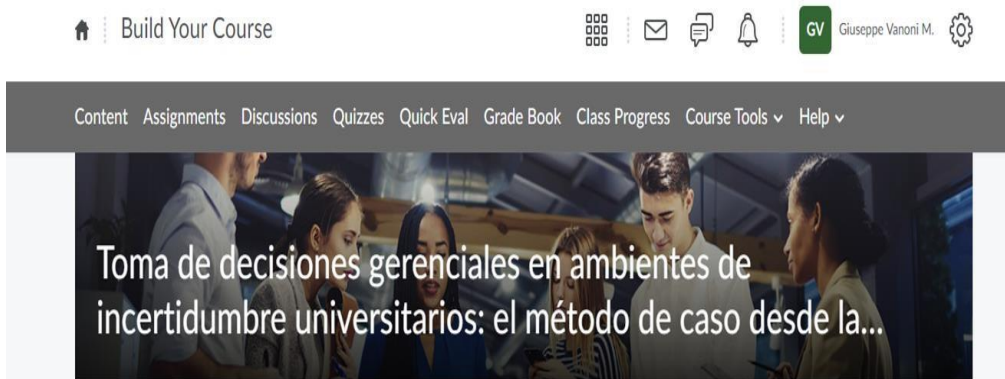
Build Your Course

GV Giuseppe Vanoni M.

Content Assignments Discussions Quizzes Quick Eval Grade Book Class Progress Course Tools Help

Toma de decisiones gerenciales en ambientes de incertidumbre universitarios: el método de caso desde la...